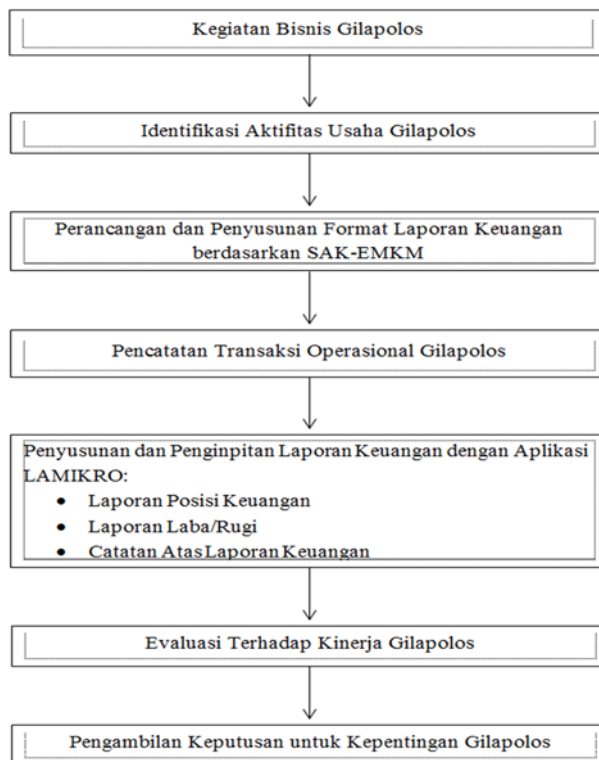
Kegiatan Bisnis Gilapolos

Identifikasi Aktifitas Usaha Gilapolos

Perancangan dan Penyusunan Format Laporan Keuangan berdasarkan SAK-EMKM

Pencatatan Transaksi Operasional Gilapolos

Penyusunan dan Penginpitan Laporan Keuangan dengan Aplikasi LAMIKRO:
- Laporan Posisi Keuangan
- Laporan Laba/Rugi
- Catatan Atas Laporan Keuangan

Evaluasi Terhadap Kinerja Gilapolos

Pengambilan Keputusan untuk Kepentingan Gilapolos